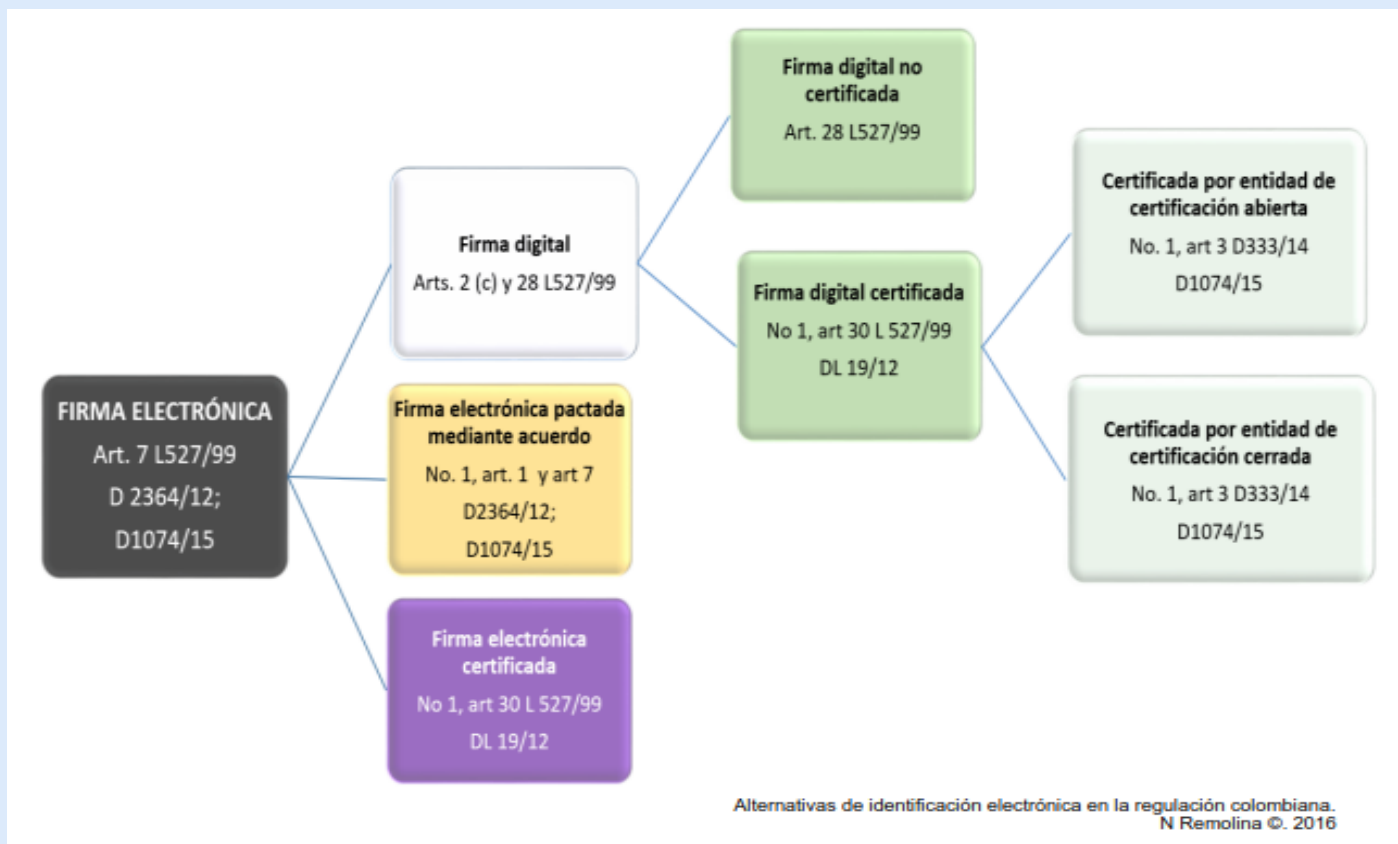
FIRMA ELECTRÓNICA
Art. 7 L527/99
D 2364/12;
D1074/15

Firma digital
Arts. 2 (c) y 28 L527/99

Firma electrónica pactada mediante acuerdo
No. 1, art. 1 y art 7
D2364/12;
D1074/15

Firma electrónica certificada
No 1, art 30 L 527/99
DL 19/12

Firma digital no certificada
Art. 28 L527/99

Firma digital certificada
No 1, art 30 L 527/99
DL 19/12

Certificada por entidad de certificación abierta
No. 1, art 3 D333/14
D1074/15

Certificada por entidad de certificación cerrada
No. 1, art 3 D333/14
D1074/15

Alternativas de identificación electrónica en la regulación colombiana.
N Remolina ©. 2016